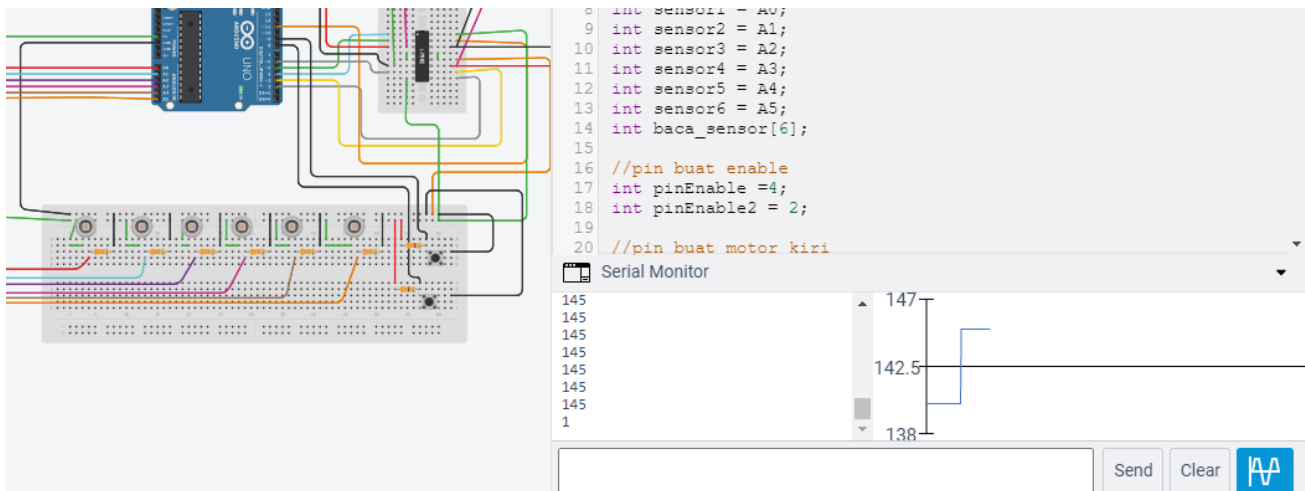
UNO
ARDUINO

8 int sensor1 = A0;
9 int sensor2 = A1;
10 int sensor3 = A2;
11 int sensor4 = A3;
12 int sensor5 = A4;
13 int sensor6 = A5;
14 int baca_sensor[6];
15
16 //pin buat enable
17 int pinEnable =4;
18 int pinEnable2 = 2;
19
20 //pin buat motor kiri

Serial Monitor

145
145
145
145
145
145
145
1

147
142.5
138

Send
Clear